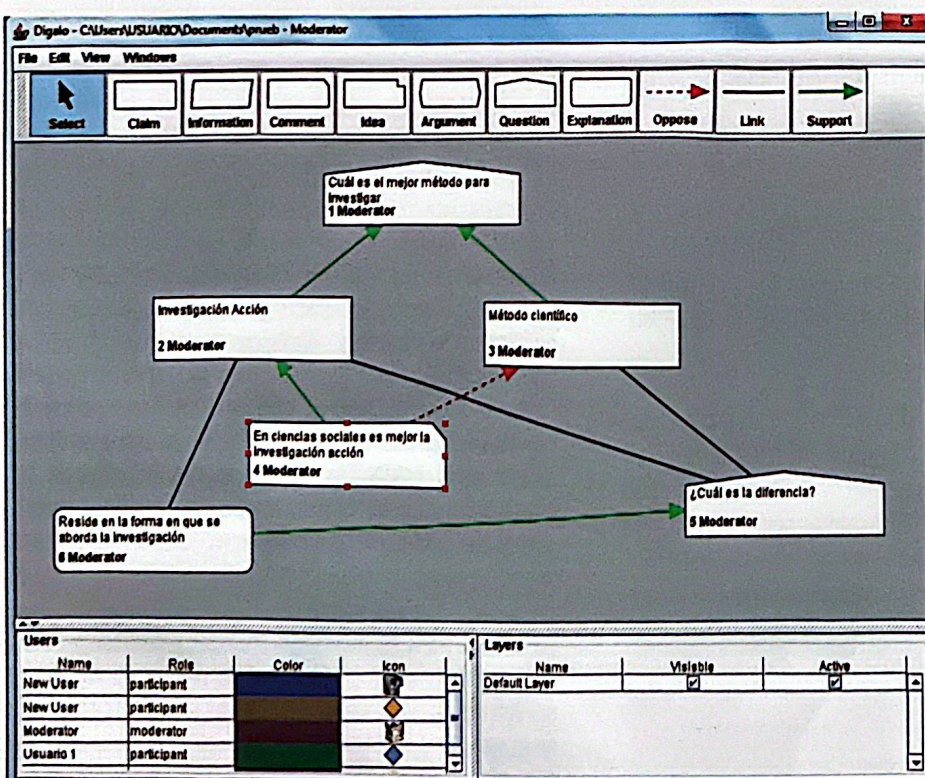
Digalo - C:\Users\USUARIO\Documents\prueb - Moderator

File Edit View Windows

Select Claim Information Comment Idea Argument Question Explanation Oppose Link Support

Cuál es el mejor método para investigar
1 Moderator

Investigación Acción
2 Moderator

Método científico
3 Moderator

En ciencias sociales es mejor la investigación acción
4 Moderator

¿Cuál es la diferencia?
5 Moderator

Reside en la forma en que se aborda la investigación
6 Moderator

Users

| Name | Role | Color | Icon |
|---|---|---|---|
| New User | participant | | |
| New User | participant | | |
| Moderator | moderator | | |
| Usuario 1 | participant | | |

Layers

| Name | Visible | Active |
|---|---|---|
| Default Layer | ☑ | ☑ |